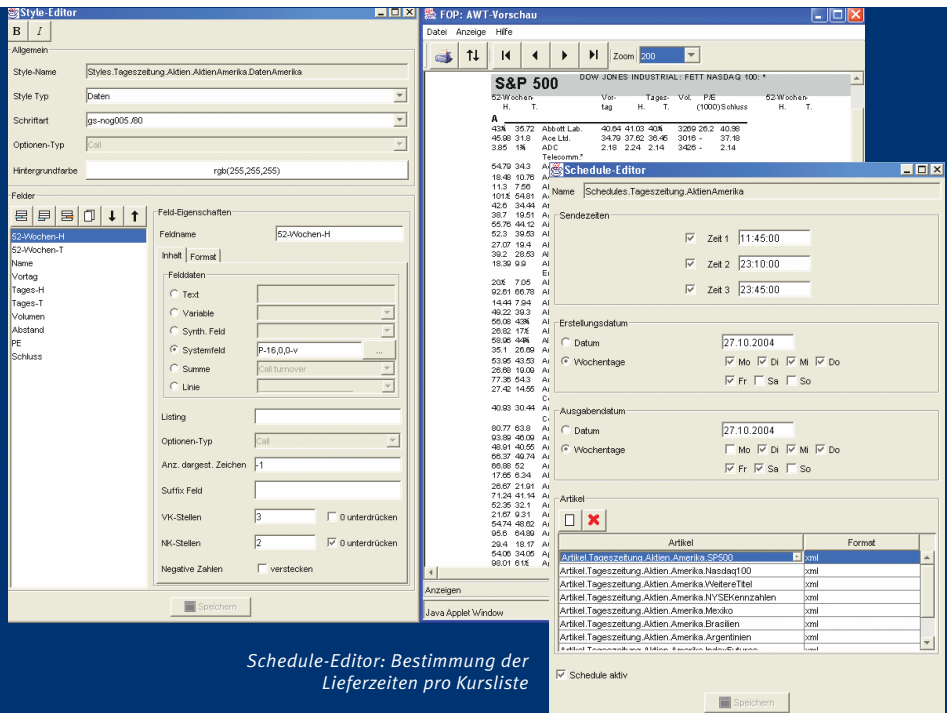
Style-Editor

B I

Allgemein

Style-Name Styles.Tageszeitung.Aktien.AktienAmerika.DatenAmerika

Style Typ Daten

Schriftart gs-nog005./80

Optionen-Typ Cell

Hintergrundfarbe rgb(255,255,255)

Felder

52-Wochen-H
52-Wochen-T
Name
Vortag
Tages-H
Tages-T
Volumen
Abstand
PE
Schluss

Feld-Eigenschaften

Feldname 52-Wochen-H

Inhalt Format

Felddaten

Text
Variable
Synth. Feld
Systemfeld P-16,0,0-v
Summe Cell turnover
Linie

Listing

Optionen-Typ Cell

Anz. dargest. Zeichen -1

Suffix Feld

VK-Stellen 3 0 unterdrücken

NK-Stellen 2 0 unterdrücken

Negative Zahlen verstecken

Speichern

FOP: AWT-Vorschau

Datei Anzeige Hilfe

Zoom 200

S&P 500 DOW JONES INDUSTRIAL: FETT NASDAQ 100: *

| 52-Wochen- H. | T. | | Vor- tag | Tages- H. | T. | Vol. (1000) | P/E Schluss | | 52-Wochen- H. | T. |
|---|---|---|---|---|---|---|---|---|---|---|
| A | | | | | | | | | | |
| 43⅜ | 35.72 | Abbott Lab. | 40.64 | 41.03 | 40⅜ | 3269 | 26.2 | 40.98 | | |
| 45.98 | 31.8 | Ace Ltd. | 34.79 | 37.62 | 36.45 | 3016 | - | 37.18 | | |
| 3.85 | 1⅜ | ADC Telecomm.* | 2.18 | 2.24 | 2.14 | 3426 | - | 2.14 | | |

Anzeigen

Java Applet Window

Schedule-Editor

Name Schedules.Tageszeitung.AktienAmerika

Sendezeiten

Zeit 1 11:45:00
Zeit 2 23:10:00
Zeit 3 23:45:00

Erstellungsdatum

Datum 27.10.2004
Wochentage Mo Di Mi Do Fr Sa So

Ausgabendatum

Datum 27.10.2004
Wochentage Mo Di Mi Do Fr Sa So

Artikel

| Artikel | Format |
|---|---|
| Artikel.Tageszeitung.Aktien.Amerika.SP500 | xml |
| Artikel.Tageszeitung.Aktien.Amerika.Nasdaq100 | xml |
| Artikel.Tageszeitung.Aktien.Amerika.WeitereTitel | xml |
| Artikel.Tageszeitung.Aktien.Amerika.NYSEKennzahlen | xml |
| Artikel.Tageszeitung.Aktien.Amerika.Mexiko | xml |
| Artikel.Tageszeitung.Aktien.Amerika.Brasilien | xml |
| Artikel.Tageszeitung.Aktien.Amerika.Argentinien | xml |
| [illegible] | |

Schedule aktiv

Speichern

Schedule-Editor: Bestimmung der Lieferzeiten pro Kursliste